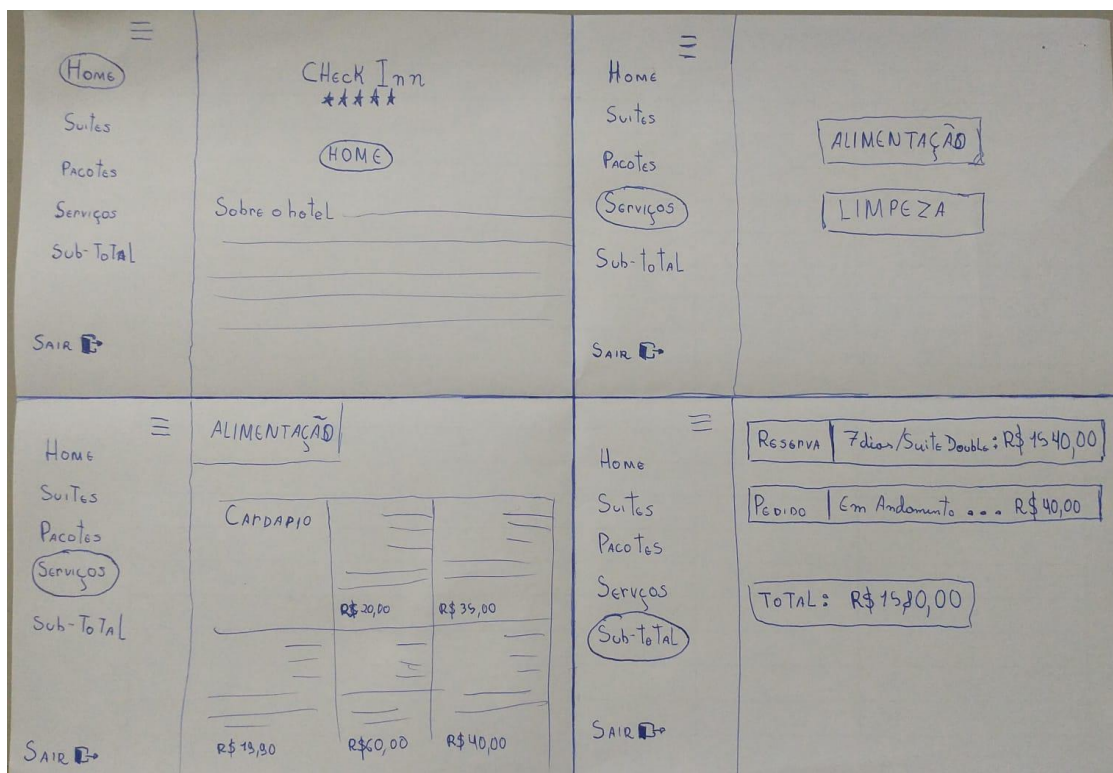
Home
Suites
Pacotes
Serviços
Sub-Total

SAIR

CHeck Inn
★★★★★

HOME

Sobre o hotel

Home
Suites
Pacotes
Serviços
Sub-total

SAIR

ALIMENTAÇÃO

LIMPEZA

Home
SuiTes
Pacotes
Serviços
Sub-Total

SAIR

ALIMENTAÇÃO

CARDAPIO

R$ 20,00
R$ 35,00
R$ 19,90
R$60,00
R$40,00

Home
Suites
Pacotes
Serviços
Sub-Total

SAIR

Reserva | 7dias/Suite Double: R$ 1540,00

Pedido | Em Andamento ... R$ 40,00

TOTAL: R$ 1580,00